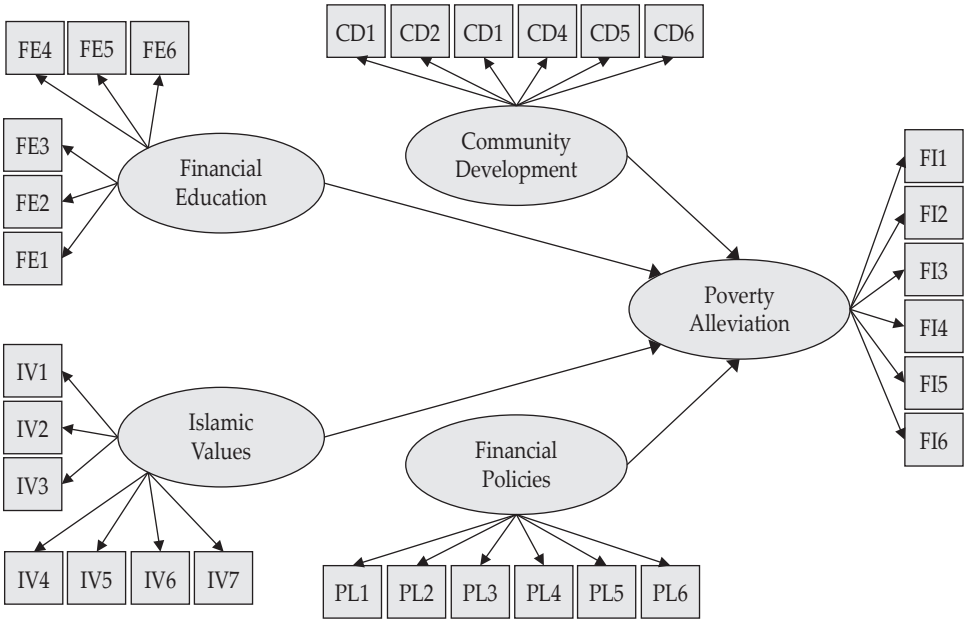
FE4 FE5 FE6

CD1 CD2 CD1 CD4 CD5 CD6

FE3

FE2

FE1

Financial Education

Community Development

FI1

FI2

FI3

FI4

FI5

FI6

Poverty Alleviation

IV1

IV2

IV3

Islamic Values

Financial Policies

IV4 IV5 IV6 IV7

PL1 PL2 PL3 PL4 PL5 PL6